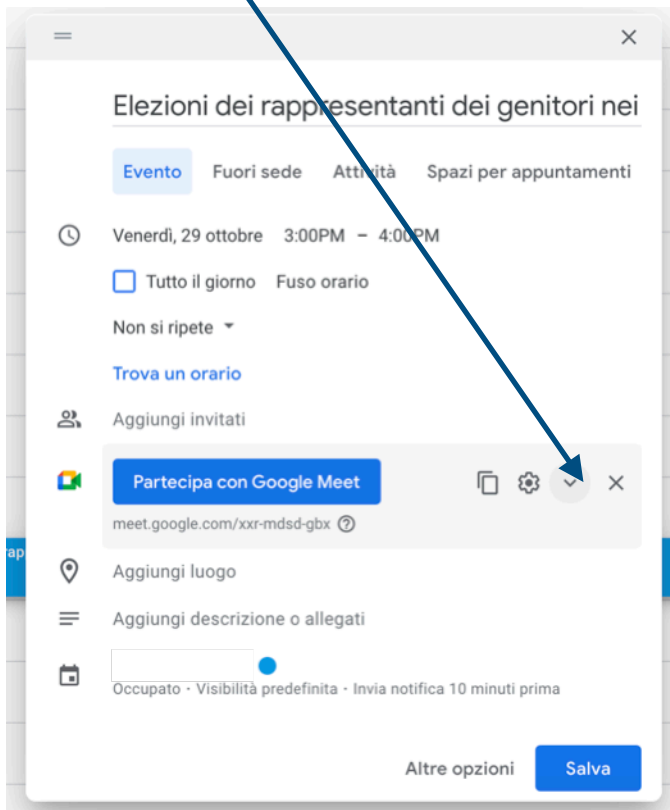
Elezioni dei rappresentanti dei genitori nei

Evento Fuori sede Attività Spazi per appuntamenti

Venerdì, 29 ottobre 3:00PM – 4:00PM

Tutto il giorno Fuso orario

Non si ripete

Trova un orario

Aggiungi invitati

Partecipa con Google Meet

meet.google.com/xxr-mdsd-gbx

Aggiungi luogo

Aggiungi descrizione o allegati

Occupato · Visibilità predefinita · Invia notifica 10 minuti prima

Altre opzioni Salva